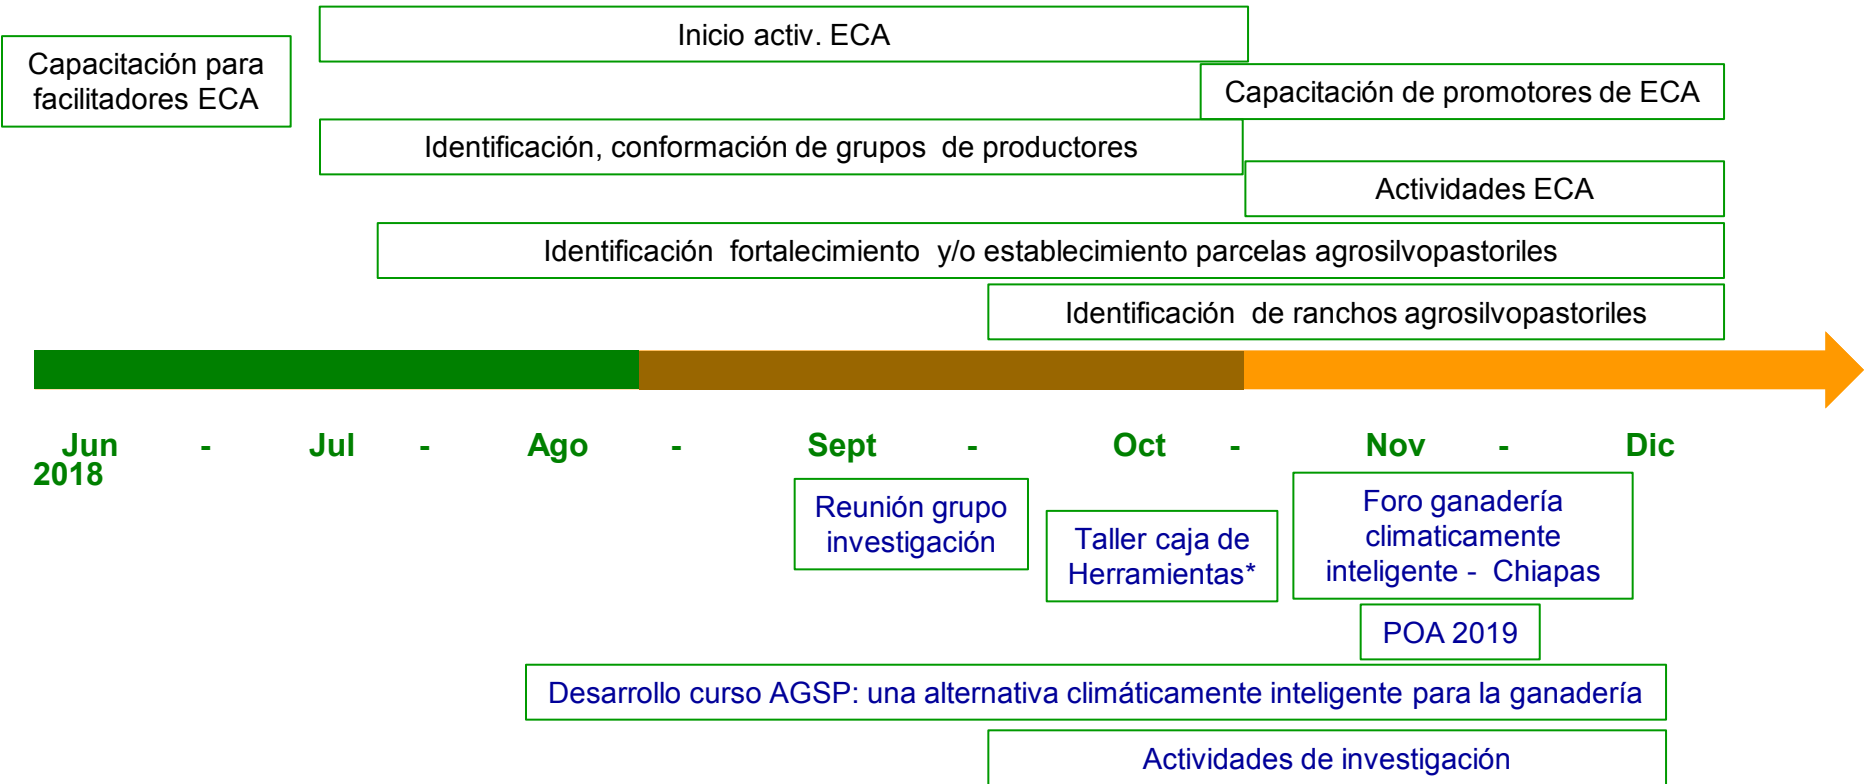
Capacitación para facilitadores ECA

Inicio activ. ECA

Capacitación de promotores de ECA

Identificación, conformación de grupos de productores

Actividades ECA

Identificación fortalecimiento y/o establecimiento parcelas agrosilvopastoriles

Identificación de ranchos agrosilvopastoriles

Jun 2018 - Jul - Ago - Sept - Oct - Nov - Dic

Reunión grupo investigación

Taller caja de Herramientas*

Foro ganadería climaticamente inteligente - Chiapas

POA 2019

Desarrollo curso AGSP: una alternativa climáticamente inteligente para la ganadería

Actividades de investigación